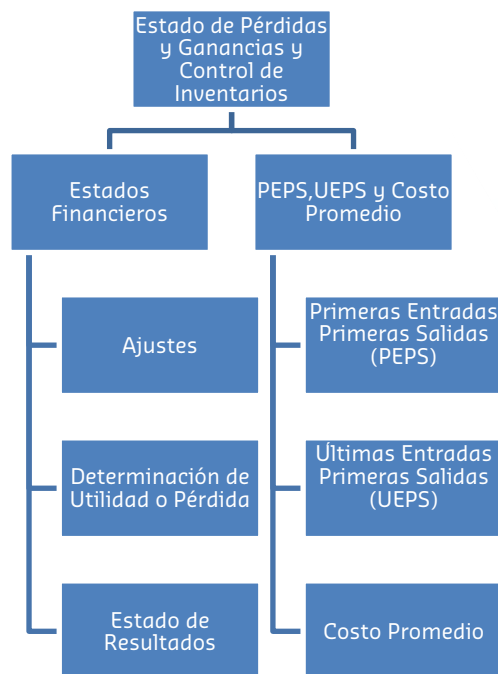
Estado de Pérdidas y Ganancias y Control de Inventarios

Estados Financieros

Ajustes

Determinación de Utilidad o Pérdida

Estado de Resultados

PEPS,UEPS y Costo Promedio

Primeras Entradas Primeras Salidas (PEPS)

Últimas Entradas Primeras Salidas (UEPS)

Costo Promedio